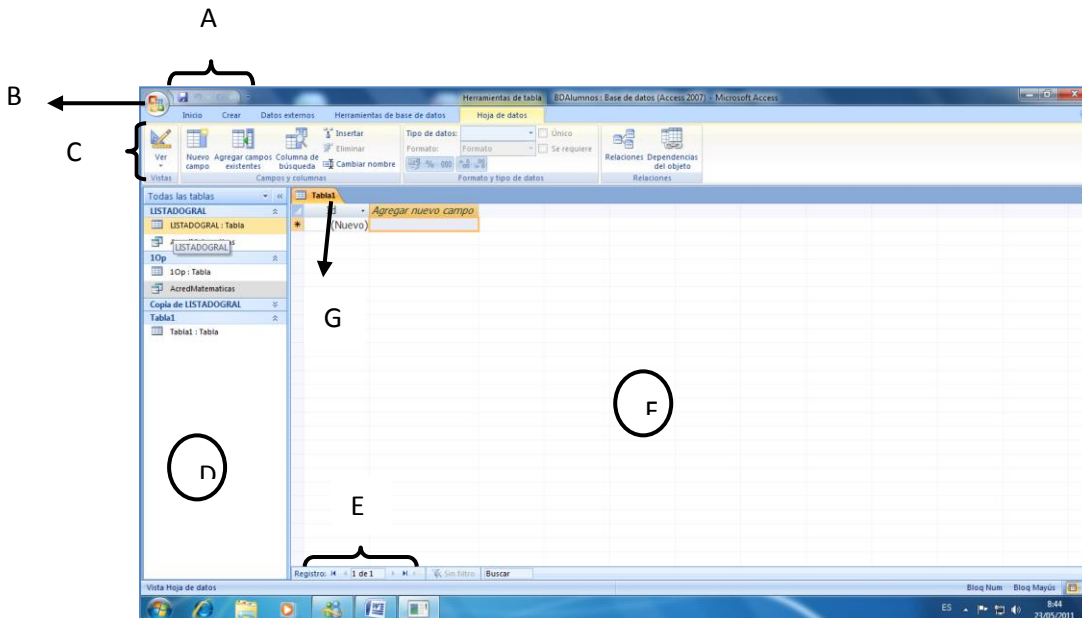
A

B

C

Herramientas de tabla BDAlumnos : Base de datos (Access 2007) - Microsoft Access

Inicio Crear Datos externos Herramientas de base de datos Hoja de datos

Ver
Nuevo campo
Agregar campos existentes
Columna de búsqueda
Insertar
Eliminar
Cambiar nombre
Tipo de datos:
Formato: Formato
Único
Se requiere
Relaciones
Dependencias del objeto
Vistas
Campos y columnas
Formato y tipo de datos
Relaciones

Todas las tablas
LISTADOGRAL
LISTADOGRAL : Tabla
LISTADOGRAL
10p
10p : Tabla
AcredMatematicas
Copia de LISTADOGRAL
Tabla1
Tabla1 : Tabla

Tabla1
Id
Agregar nuevo campo
(Nuevo)

G

F

D

E

Registro: 1 de 1 Sin filtro Buscar

Vista Hoja de datos
Bloq Num Bloq Mayús

ES 8:44 23/05/2011